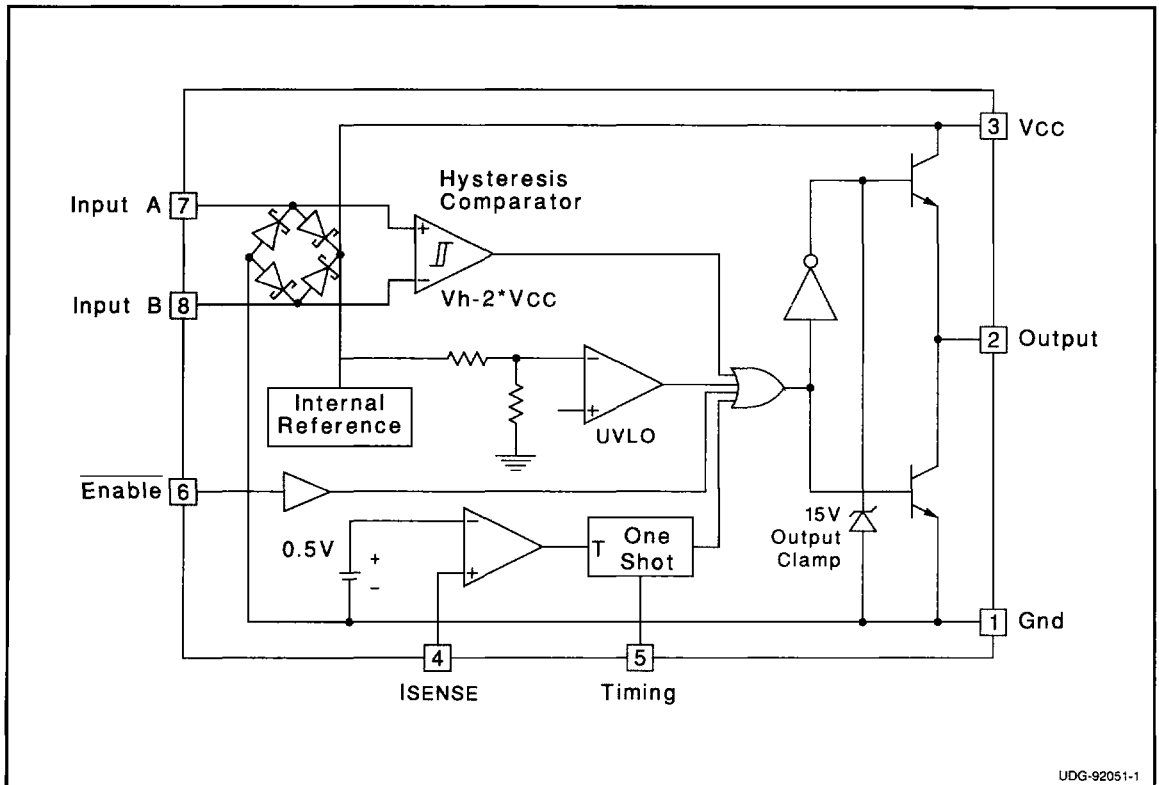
3 Vcc

Hysteresis Comparator

Input A 7

Input B 8

+

−

Vh-2*Vcc

2 Output

−

+

Internal Reference

UVLO

$\overline{\text{Enable}}$ 6

−

+

0.5V

+

-

T One Shot

15V Output Clamp

1 Gnd

4

ISENSE

5

Timing

UDG-92051-1